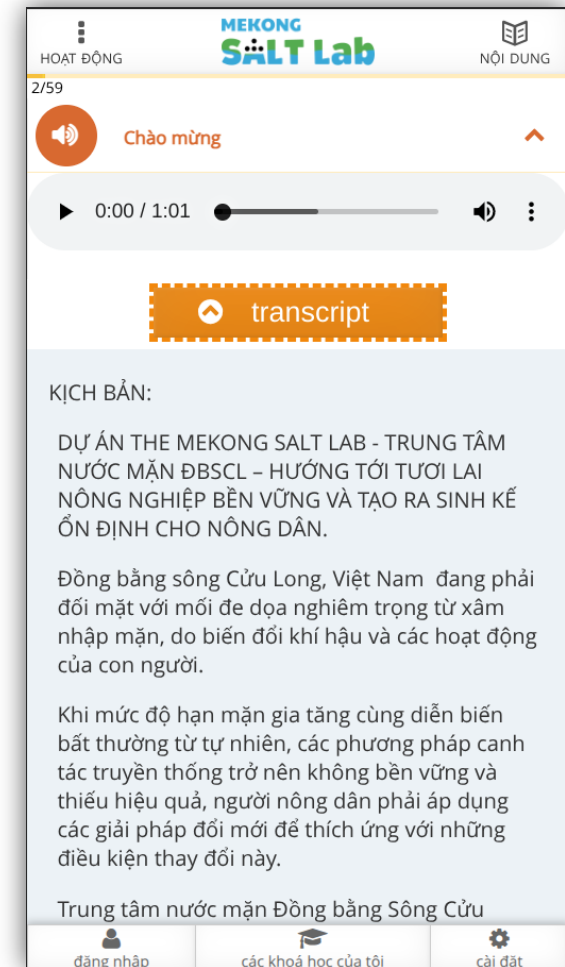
HOẠT ĐỘNG

MEKONG
SALT Lab

NỘI DUNG

2/59

Chào mừng

0:00 / 1:01

transcript

KỊCH BẢN:

DỰ ÁN THE MEKONG SALT LAB - TRUNG TÂM NƯỚC MẶN ĐBSCL – HƯỚNG TỚI TƯƠI LAI NÔNG NGHIỆP BỀN VỮNG VÀ TẠO RA SINH KẾ ỔN ĐỊNH CHO NÔNG DÂN.

Đồng bằng sông Cửu Long, Việt Nam đang phải đối mặt với mối đe dọa nghiêm trọng từ xâm nhập mặn, do biến đổi khí hậu và các hoạt động của con người.

Khi mức độ hạn mặn gia tăng cùng diễn biến bất thường từ tự nhiên, các phương pháp canh tác truyền thống trở nên không bền vững và thiếu hiệu quả, người nông dân phải áp dụng các giải pháp đổi mới để thích ứng với những điều kiện thay đổi này.

Trung tâm nước mặn Đồng bằng Sông Cửu

đăng nhập

các khoá học của tôi

cài đặt